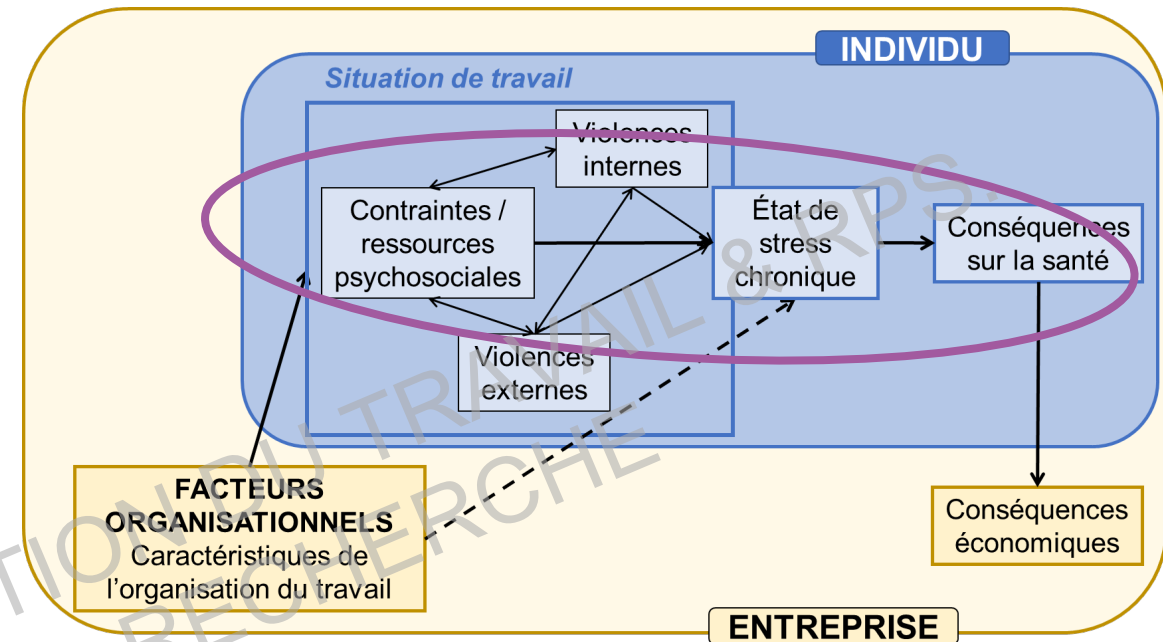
INDIVIDU

Situation de travail

Violences internes

Contraintes / ressources psychosociales

État de stress chronique

Conséquences sur la santé

Violences externes

FACTEURS ORGANISATIONNELS
Caractéristiques de l'organisation du travail

Conséquences économiques

ENTREPRISE

TIONDU TRAVAIL & RPS.
RECHERCHE